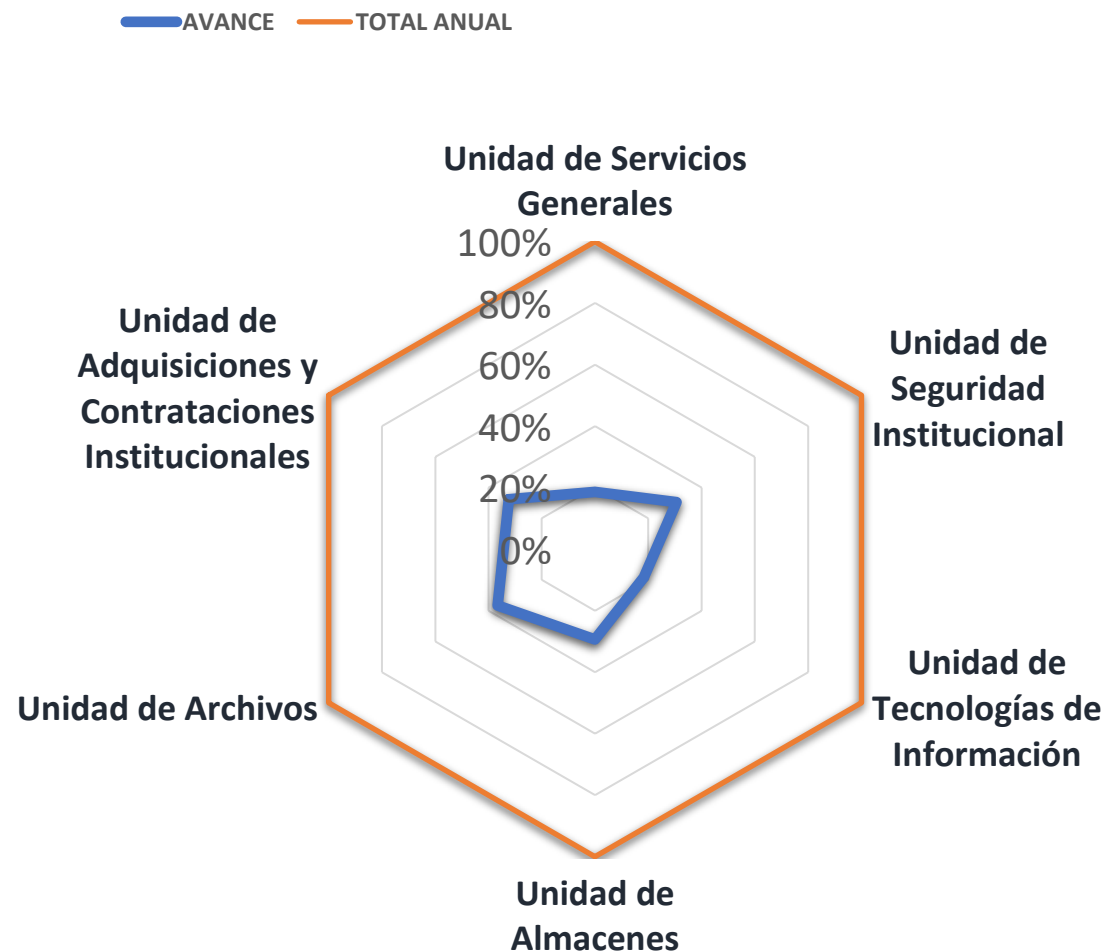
AVANCE TOTAL ANUAL

Unidad de Servicios Generales

100%
80%
60%
40%
20%
0%

Unidad de Seguridad Institucional

Unidad de Tecnologías de Información

Unidad de Almacenes

Unidad de Archivos

Unidad de Adquisiciones y Contrataciones Institucionales